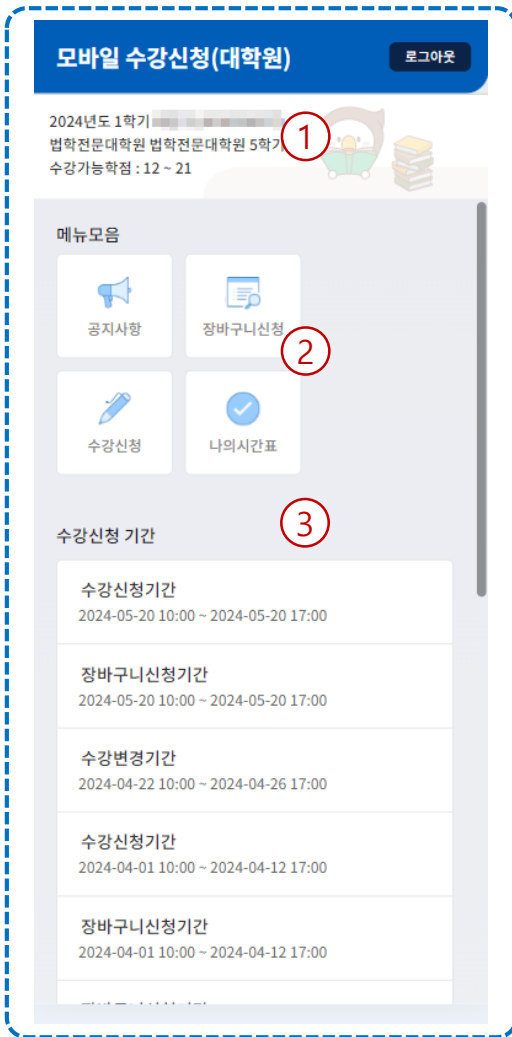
모바일 수강신청(대학원)

로그아웃

2024년도 1학기 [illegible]
법학전문대학원 법학전문대학원 5학기
수강가능학점 : 12 ~ 21

①

메뉴모음

공지사항

장바구니신청

②

수강신청

나의시간표

③

수강신청 기간

수강신청기간
2024-05-20 10:00 ~ 2024-05-20 17:00

장바구니신청기간
2024-05-20 10:00 ~ 2024-05-20 17:00

수강변경기간
2024-04-22 10:00 ~ 2024-04-26 17:00

수강신청기간
2024-04-01 10:00 ~ 2024-04-12 17:00

장바구니신청기간
2024-04-01 10:00 ~ 2024-04-12 17:00

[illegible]